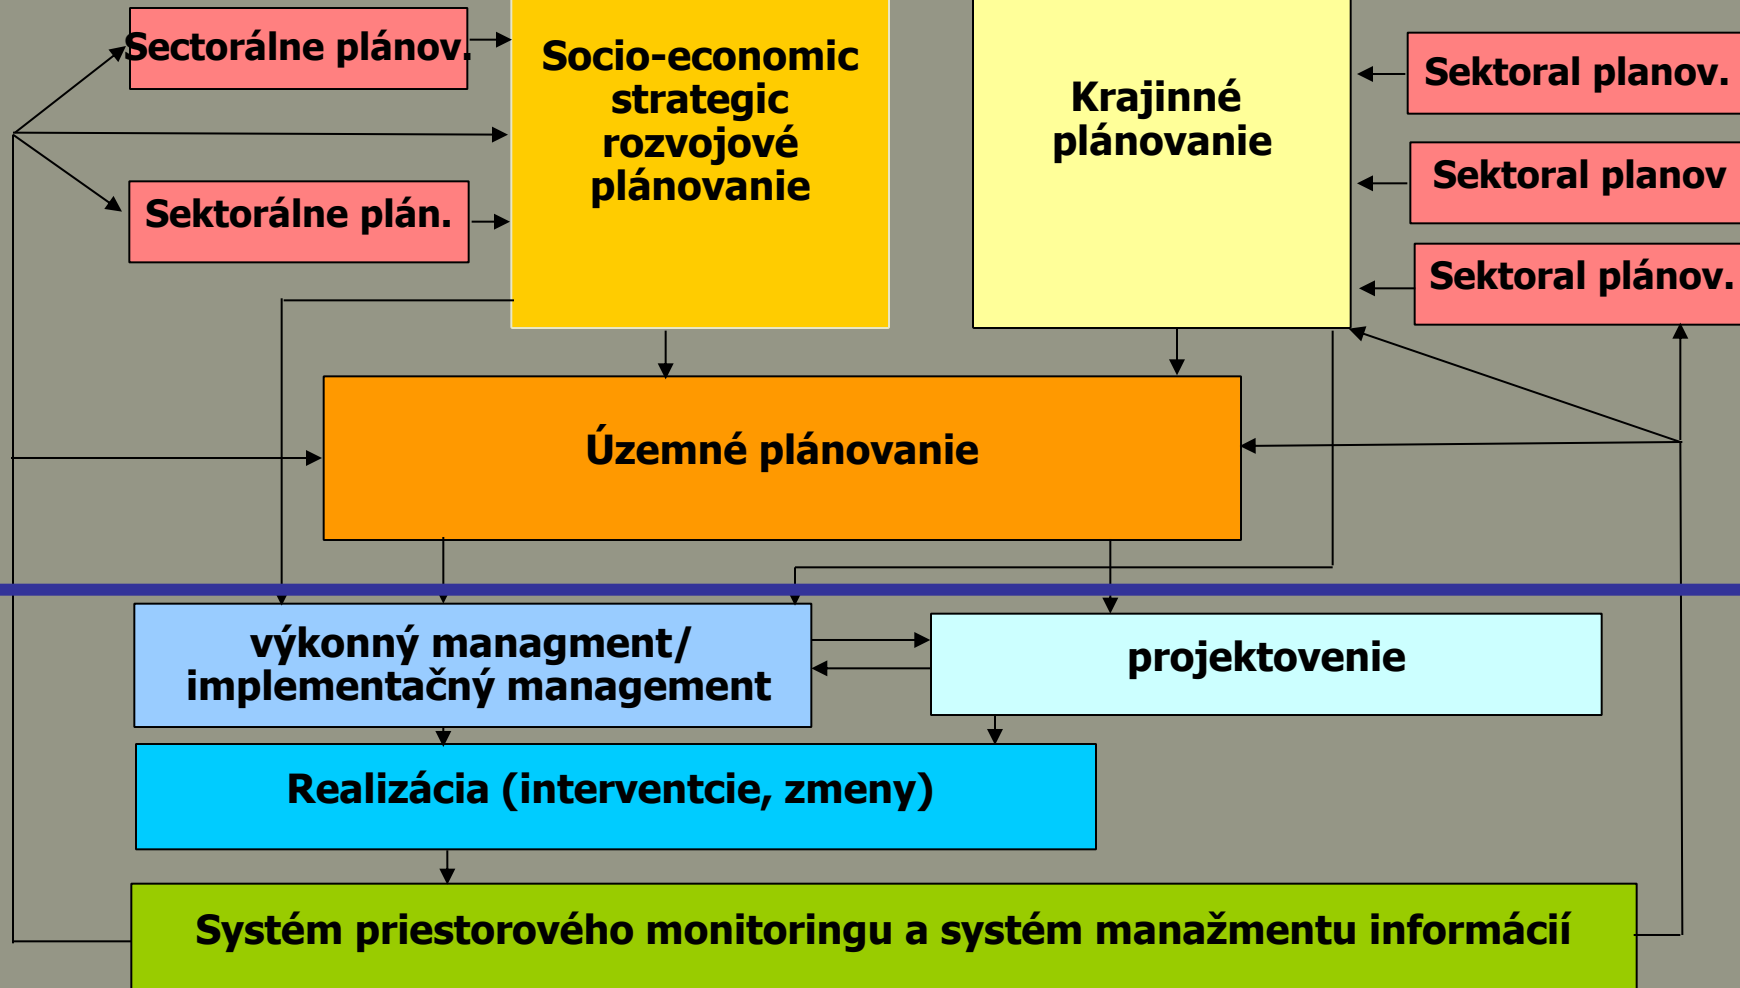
Sectorálne plánov.

Sektorálne plán.

Socio-economic strategic rozvojové plánovanie

Krajinné plánovanie

Sektoral planov.

Sektoral planov

Sektoral plánov.

Územné plánovanie

výkonný managment/ implementačný management

projektovenie

Realizácia (interventcie, zmeny)

Systém priestorového monitoringu a systém manažmentu informácií